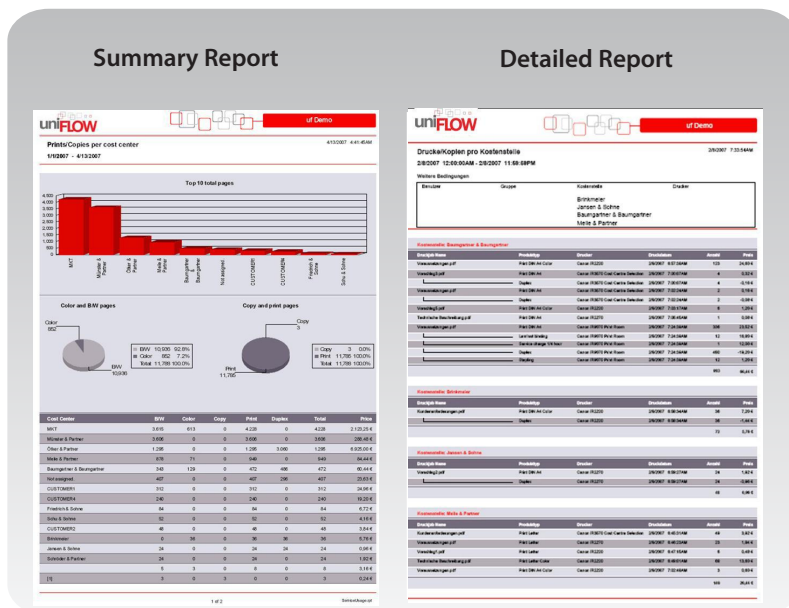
Summary Report

Detailed Report

uniFLOW

uf Demo

Prints/Copies per cost center

4/13/2007 4:41:45AM

1/1/2007 - 4/13/2007

Top 10 total pages

4,500
4,000
3,500
3,000
2,500
2,000
1,500
1,000
500
0

MKT
Münster & Partner
Öller & Partner
Meile & Partner
Baumgartner & Baumgartner
Not assigned
CUSTOMER1
CUSTOMER4
Friedrich & Söhne
Sohn & Söhne

Color and B/W pages

Color 952

B/W 10,936

| | | |
|---|---|---|
| B/W | 10,936 | 92.8% |
| Color | 852 | 7.2% |
| Total | 11,788 | 100.0% |

Copy and print pages

Copy 3

Print 11,785

| | | |
|---|---|---|
| Copy | 3 | 0.0% |
| Print | 11,785 | 100.0% |
| Total | 11,788 | 100.0% |

| Cost Center | B/W | Color | Copy | Print | Duplex | Total | Price |
|---|---|---|---|---|---|---|---|
| MKT | 3,615 | 613 | 0 | 4,228 | 0 | 4,228 | 2,123.25 € |
| Münster & Partner | 3,608 | 0 | 0 | 3,608 | 0 | 3,608 | 288.48 € |
| Öller & Partner | 1,285 | 0 | 0 | 1,285 | 3,080 | 1,285 | 6,935.00 € |
| Meile & Partner | 876 | 71 | 0 | 949 | 0 | 949 | 84.44 € |
| Baumgartner & Baumgartner | 348 | 139 | 0 | 472 | 466 | 472 | 80.44 € |
| Not assigned | 407 | 0 | 0 | 407 | 296 | 407 | 23.63 € |
| CUSTOMER1 | 312 | 0 | 0 | 312 | 0 | 312 | 24.96 € |
| CUSTOMER4 | 240 | 0 | 0 | 240 | 0 | 240 | 19.20 € |
| Friedrich & Söhne | 84 | 0 | 0 | 84 | 0 | 84 | 6.72 € |
| Sohn & Söhne | 52 | 0 | 0 | 52 | 0 | 52 | 4.16 € |
| CUSTOMER2 | 48 | 0 | 0 | 48 | 0 | 48 | 3.84 € |
| Brinkmeier | 0 | 36 | 0 | 36 | 36 | 36 | 5.76 € |
| Jansen & Söhne | 24 | 0 | 0 | 24 | 24 | 24 | 0.96 € |
| Schröder & Partner | 24 | 0 | 0 | 24 | 0 | 24 | 1.92 € |
| | 5 | 3 | 0 | 8 | 0 | 8 | 3.18 € |
| [1] | 3 | 0 | 3 | 0 | 0 | 3 | 0.24 € |

1 of 2

uniFLOW

uf Demo

Drucke/Kopien pro Kostenstelle

2/8/2007 7:33:54AM

2/8/2007 12:00:00AM - 2/8/2007 11:59:59PM

Weitere Bedingungen

Benutzer Gruppe Kostenstelle Drucker

Brinkmeier
Jansen & Söhne
Baumgartner & Baumgartner
Meile & Partner

Kostenstelle: Baumgartner & Baumgartner

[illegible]

Kostenstelle: Brinkmeier

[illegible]

Kostenstelle: Jansen & Söhne

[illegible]

Kostenstelle: Meile & Partner

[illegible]